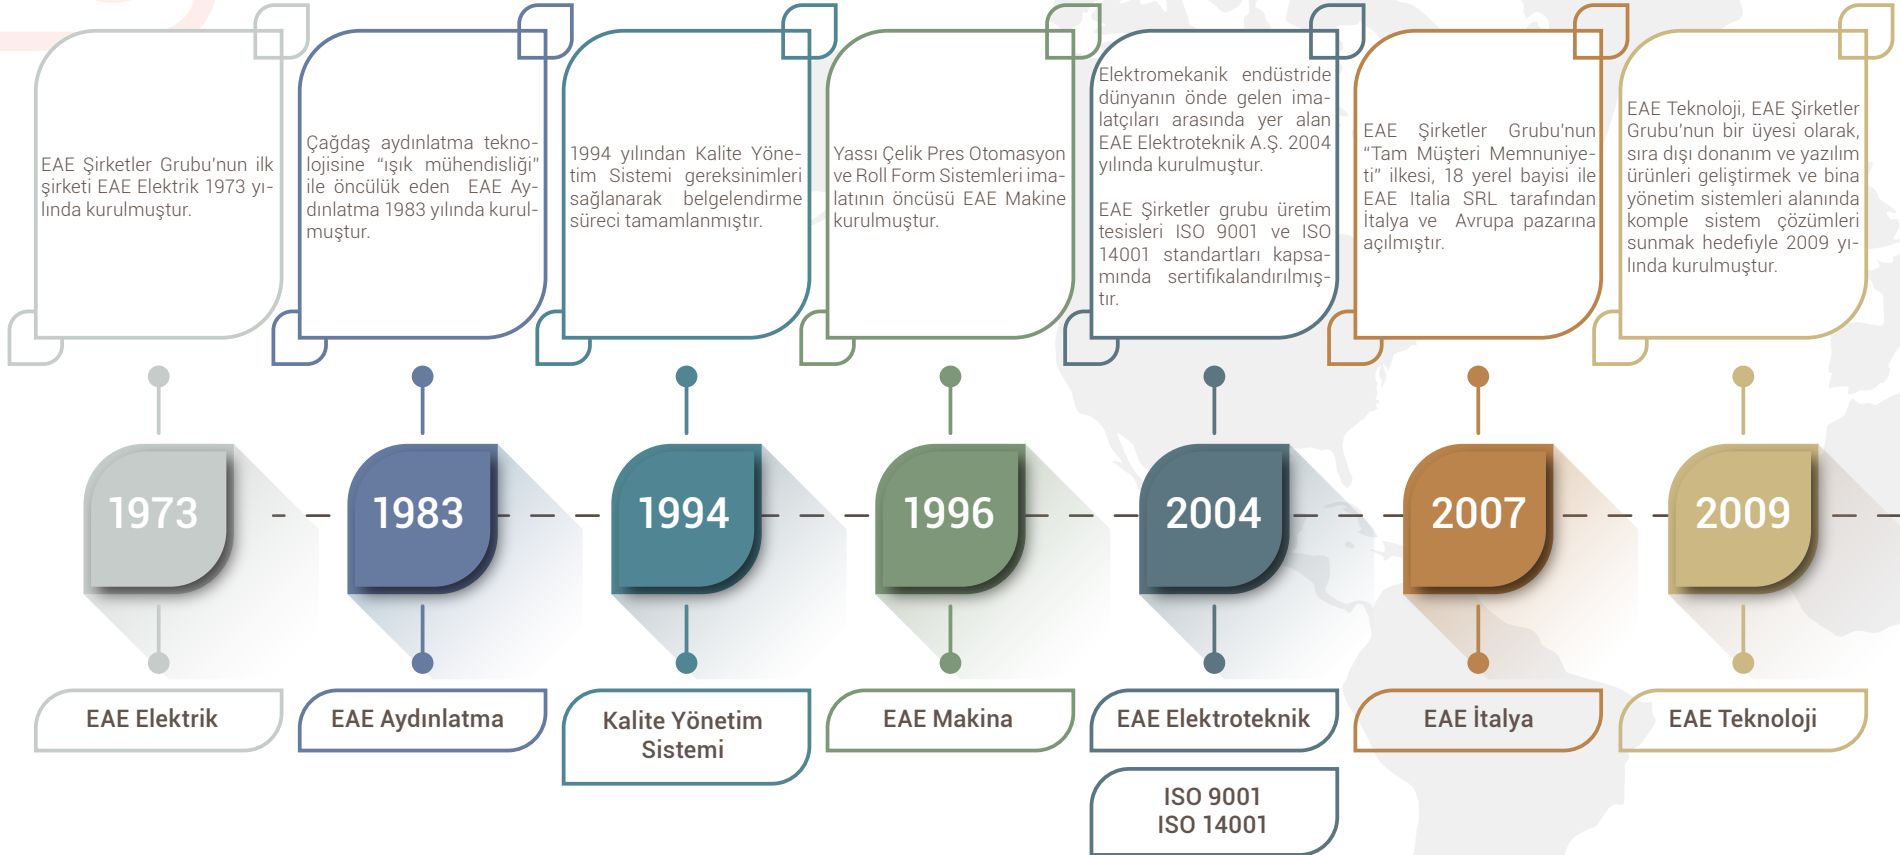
EAE Şirketler Grubu'nun ilk şirketi EAE Elektrik 1973 yılında kurulmuştur.

Çağdaş aydınlatma teknolojisine "ışık mühendisliği" ile öncülük eden EAE Aydınlatma 1983 yılında kurulmuştur.

1994 yılından Kalite Yönetim Sistemi gereksinimleri sağlanarak belgelendirme süreci tamamlanmıştır.

Yassı Çelik Pres Otomasyon ve Roll Form Sistemleri imalatının öncüsü EAE Makine kurulmuştur.

Elektromekanik endüstride dünyanın önde gelen imalatçıları arasında yer alan EAE Elektroteknik A.Ş. 2004 yılında kurulmuştur.

EAE Şirketler grubu üretim tesisleri ISO 9001 ve ISO 14001 standartları kapsamında sertifikalandırılmıştır.

EAE Şirketler Grubu'nun "Tam Müşteri Memnuniyeti" ilkesi, 18 yerel bayisi ile EAE Italia SRL tarafından İtalya ve Avrupa pazarına açılmıştır.

EAE Teknoloji, EAE Şirketler Grubu'nun bir üyesi olarak, sıra dışı donanım ve yazılım ürünleri geliştirmek ve bina yönetim sistemleri alanında komple sistem çözümleri sunmak hedefiyle 2009 yılında kurulmuştur.

1973

1983

1994

1996

2004

2007

2009

EAE Elektrik

EAE Aydınlatma

Kalite Yönetim Sistemi

EAE Makina

EAE Elektroteknik

ISO 9001
ISO 14001

EAE İtalya

EAE Teknoloji